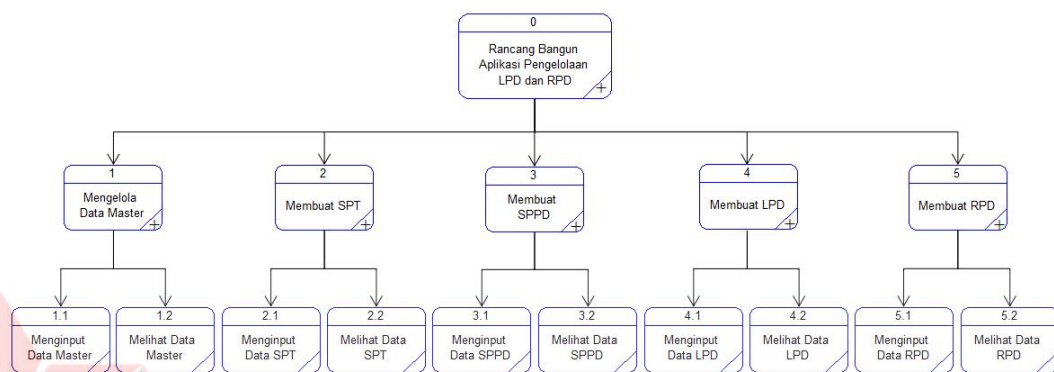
0
Rancang Bangun Aplikasi Pengelolaan LPD dan RPD

1
Mengelola Data Master

2
Membuat SPT

3
Membuat SPPD

4
Membuat LPD

5
Membuat RPD

1.1
Menginput Data Master

1.2
Melihat Data Master

2.1
Menginput Data SPT

2.2
Melihat Data SPT

3.1
Menginput Data SPPD

3.2
Melihat Data SPPD

4.1
Menginput Data LPD

4.2
Melihat Data LPD

5.1
Menginput Data RPD

5.2
Melihat Data RPD